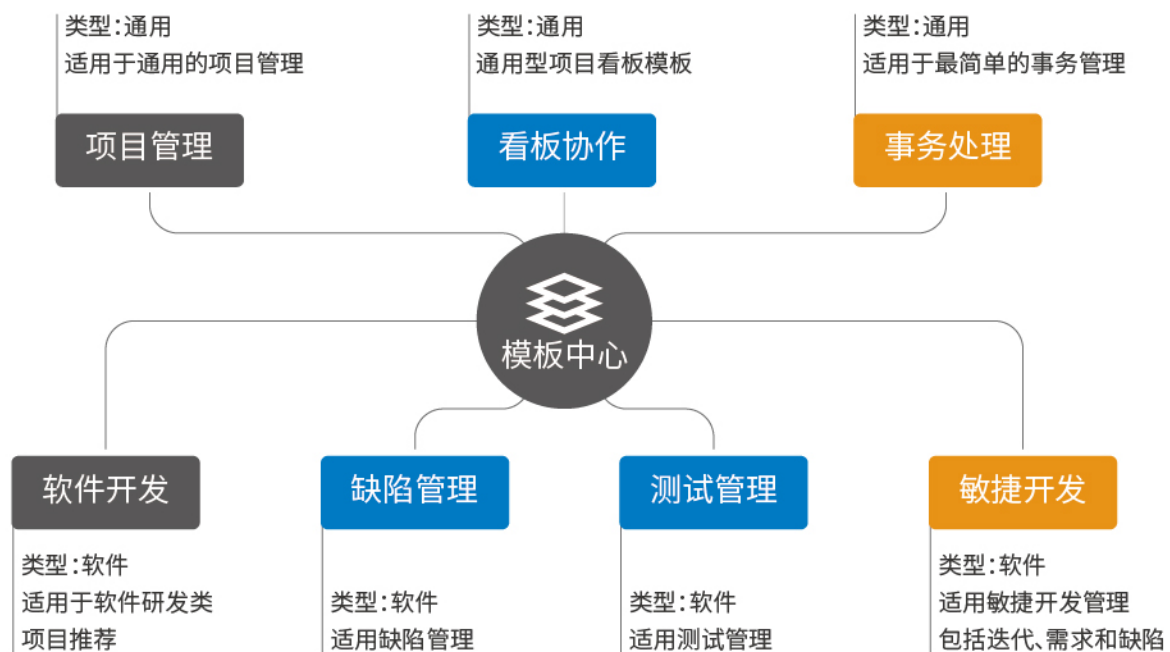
类型:通用
适用于通用的项目管理

项目管理

类型:通用
通用型项目看板模板

看板协作

类型:通用
适用于最简单的事务管理

事务处理

模板中心

软件开发

类型:软件
适用于软件研发类
项目推荐

缺陷管理

类型:软件
适用缺陷管理

测试管理

类型:软件
适用测试管理

敏捷开发

类型:软件
适用敏捷开发管理
包括迭代、需求和缺陷